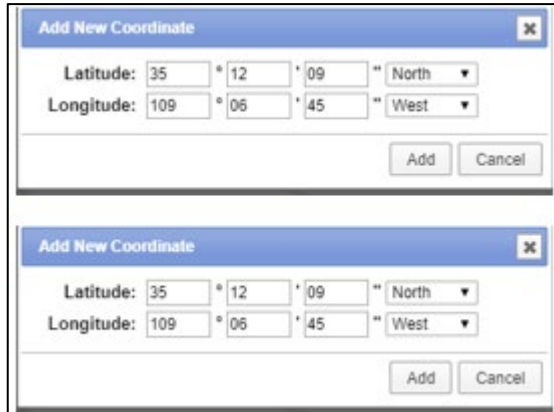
Add New Coordinate ×

Latitude: 35 ° 12 ' 09 " North ▼
Longitude: 109 ° 06 ' 45 " West ▼

Add Cancel

Add New Coordinate ×

Latitude: 35 ° 12 ' 09 " North ▼
Longitude: 109 ° 06 ' 45 " West ▼

Add Cancel